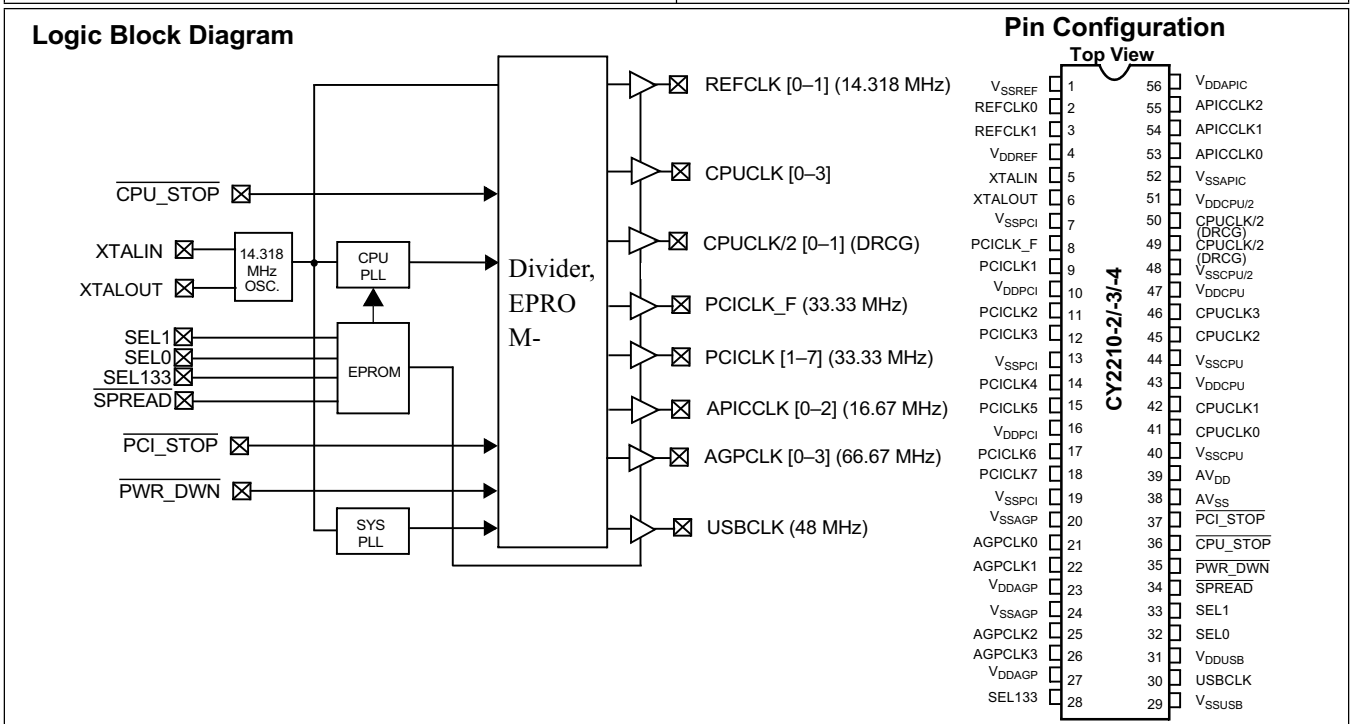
Logic Block Diagram

$\overline{CPU\_STOP}$

XTALIN

XTALOUT

14.318 MHz OSC.

CPU PLL

SEL1

SEL0

$\overline{SEL133}$

$\overline{SPREAD}$

EPROM

$\overline{PCI\_STOP}$

$\overline{PWR\_DWN}$

SYS PLL

Divider, EPRO M-

REFCLK [0–1] (14.318 MHz)

CPUCLK [0–3]

CPUCLK/2 [0–1] (DRCG)

PCICLK_F (33.33 MHz)

PCICLK [1–7] (33.33 MHz)

APICCLK [0–2] (16.67 MHz)

AGPCLK [0–3] (66.67 MHz)

USBCLK (48 MHz)

Pin Configuration

Top View

CY2210-2/-3/-4

| Pin | Name | Pin | Name |
|---|---|---|---|
| 1 | $V_{SSREF}$ | 56 | $V_{DDAPIC}$ |
| 2 | REFCLK0 | 55 | APICCLK2 |
| 3 | REFCLK1 | 54 | APICCLK1 |
| 4 | $V_{DDREF}$ | 53 | APICCLK0 |
| 5 | XTALIN | 52 | $V_{SSAPIC}$ |
| 6 | XTALOUT | 51 | $V_{DDCPU/2}$ |
| 7 | $V_{SSPCI}$ | 50 | CPUCLK/2 (DRCG) |
| 8 | PCICLK_F | 49 | CPUCLK/2 (DRCG) |
| 9 | PCICLK1 | 48 | $V_{SSCPU/2}$ |
| 10 | $V_{DDPCI}$ | 47 | $V_{DDCPU}$ |
| 11 | PCICLK2 | 46 | CPUCLK3 |
| 12 | PCICLK3 | 45 | CPUCLK2 |
| 13 | $V_{SSPCI}$ | 44 | $V_{SSCPU}$ |
| 14 | PCICLK4 | 43 | $V_{DDCPU}$ |
| 15 | PCICLK5 | 42 | CPUCLK1 |
| 16 | $V_{DDPCI}$ | 41 | CPUCLK0 |
| 17 | PCICLK6 | 40 | $V_{SSCPU}$ |
| 18 | PCICLK7 | 39 | $AV_{DD}$ |
| 19 | $V_{SSPCI}$ | 38 | $AV_{SS}$ |
| 20 | $V_{SSAGP}$ | 37 | $\overline{PCI\_STOP}$ |
| 21 | AGPCLK0 | 36 | $\overline{CPU\_STOP}$ |
| 22 | AGPCLK1 | 35 | $\overline{PWR\_DWN}$ |
| 23 | $V_{DDAGP}$ | 34 | $\overline{SPREAD}$ |
| 24 | $V_{SSAGP}$ | 33 | SEL1 |
| 25 | AGPCLK2 | 32 | SEL0 |
| 26 | AGPCLK3 | 31 | $V_{DDUSB}$ |
| 27 | $V_{DDAGP}$ | 30 | USBCLK |
| 28 | SEL133 | 29 | $V_{SSUSB}$ |